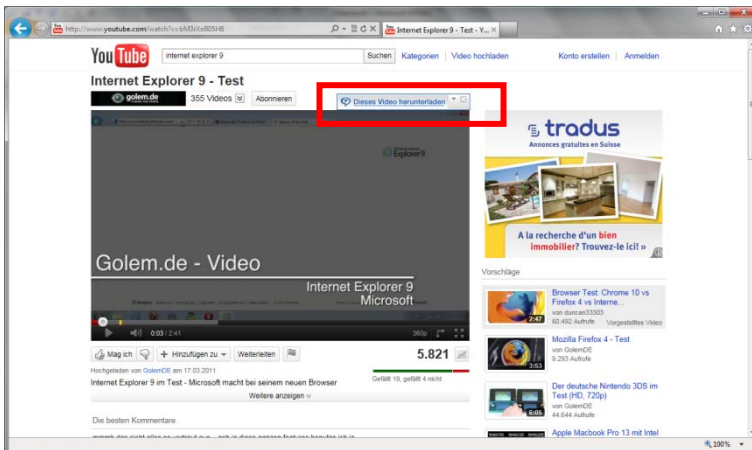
http://www.youtube.com/watch?v=bM3rXo805H8

Internet Explorer 9 - Test - Y...

YouTube

internet explorer 9

Suchen

Kategorien | Video hochladen

Konto erstellen | Anmelden

Internet Explorer 9 - Test

golem.de

355 Videos

Abonnieren

Dieses Video herunterladen

Explorer9

Golem.de - Video

Internet Explorer 9
Microsoft

0:03 / 2:41

360p

tradus

Annonces gratuites en Suisse

A la recherche d'un bien immobilier? Trouvez-le ici! »

Vorschläge

Browser Test: Chrome 10 vs Firefox 4 vs Interne...
von duncan33303
60.492 Aufrufe
Vorgestelltes Video

2:47

Mozilla Firefox 4 - Test
von GolemDE
9.293 Aufrufe

3:53

Der deutsche Nintendo 3DS im Test (HD, 720p)
von GolemDE
44.644 Aufrufe

6:05

Apple Macbook Pro 13 mit Intel

Mag ich

Hinzufügen zu

Weiterleiten

5.821

Hochgeladen von GolemDE am 17.03.2011

Internet Explorer 9 im Test - Microsoft macht bei seinem neuen Browser

Gefällt 19, gefällt 4 nicht

Weitere anzeigen

Die besten Kommentare

100%